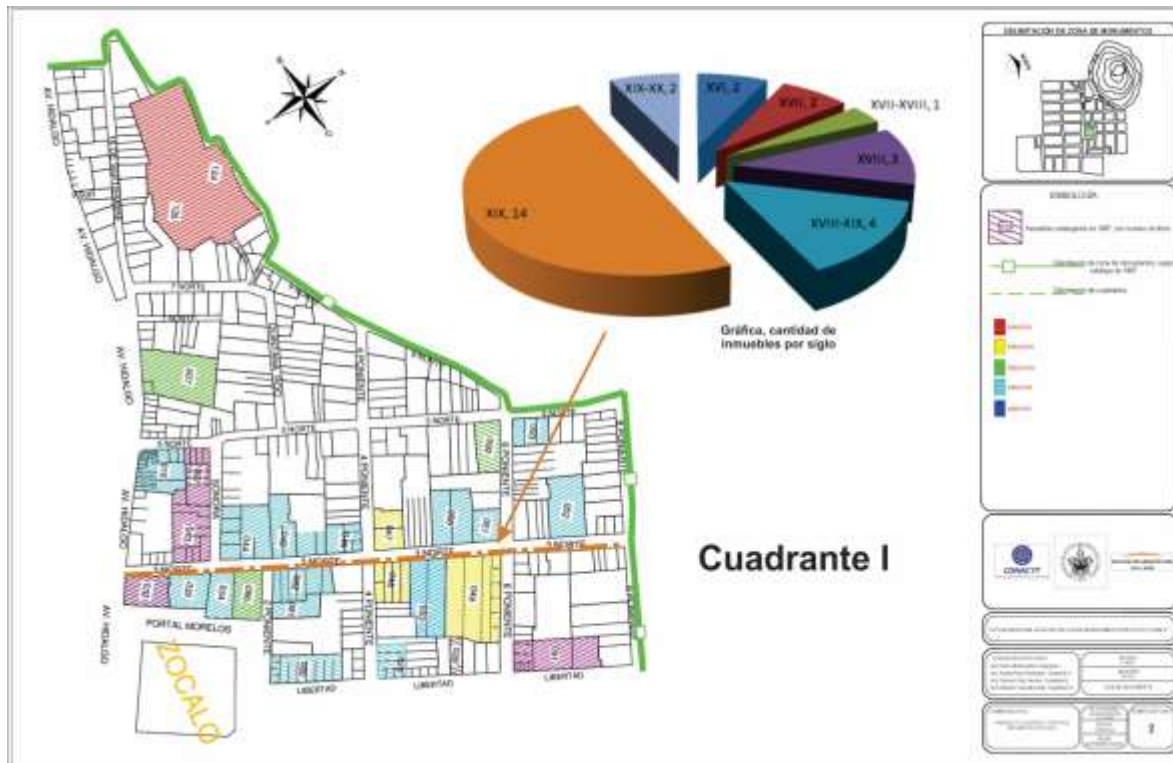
XIX-XX, 2

XVI, 2

XVII, 2

XVII-XVIII, 1

XVIII, 3

XVIII-XIX, 4

XIX, 14

Gráfica, cantidad de inmuebles por siglo

Cuadrante I

AV. HIDALGO

AV. HIDALGO

AV. HIDALGO

AV. HIDALGO

AV. HIDALGO

7 NORTE

5 NORTE

3 NORTE

3 NORTE

5 NORTE

4 PONIENTE

4 PONIENTE

6 PONIENTE

6 PONIENTE

6 PONIENTE

2 PONIENTE

PORTAL MORELOS

ZOCALO

LIBERTAD

LIBERTAD

LIBERTAD

CONACYT

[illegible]

2